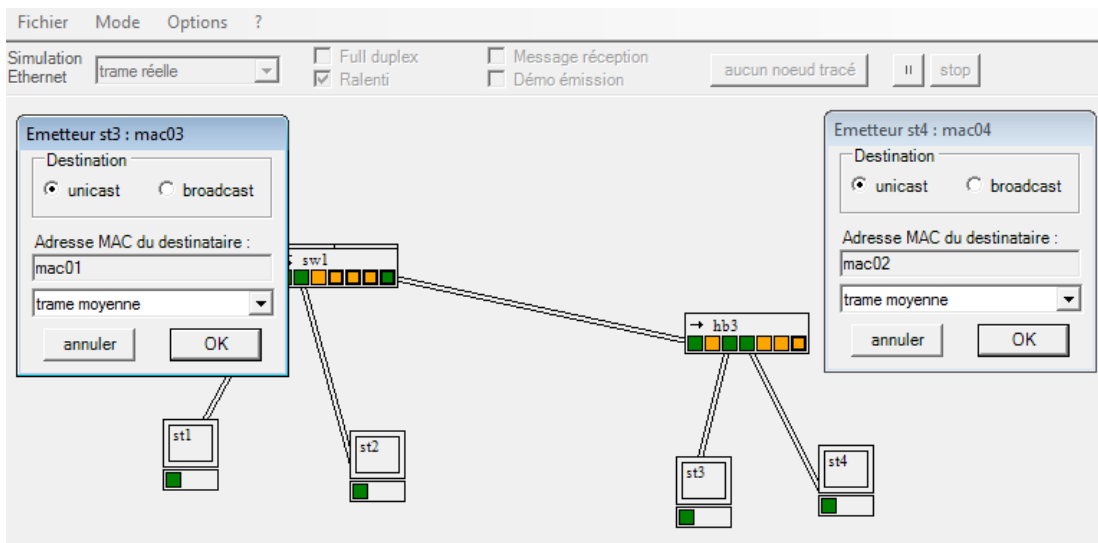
Fichier Mode Options ?

Simulation Ethernet
trame réelle
Full duplex
Ralenti
Message réception
Démo émission
aucun noeud tracé
II
stop

Emetteur st3 : mac03
Destination
unicast
broadcast
Adresse MAC du destinataire :
mac01
trame moyenne
annuler
OK

sw1
hb3
st1
st2
st3
st4

Emetteur st4 : mac04
Destination
unicast
broadcast
Adresse MAC du destinataire :
mac02
trame moyenne
annuler
OK